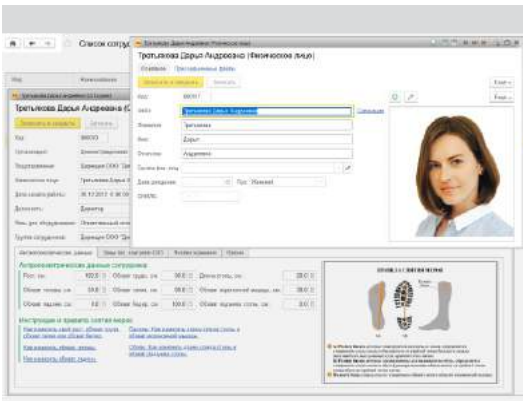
Список сотру

Третьякова Дарья Андреевна (Физическое лицо)

Третьякова Дарья Андреевна (Ф

Код: 000017

Третьякова Дарья Андреевна

Фамилия: Третьякова

Имя: Дарья

Отчество: Андреевна

Дата рождения: Пол: Женский

СНИЛС:

Организация:

Подразделение:

Должность:

Группа сотрудников:

Антропометрические данные сотрудника

Рост, см: 160,0

Обхват груди, см: 90,0

Обхват талии, см: 70,0

Обхват бедер, см: 100,0

Инструкция и правила снятия мерок